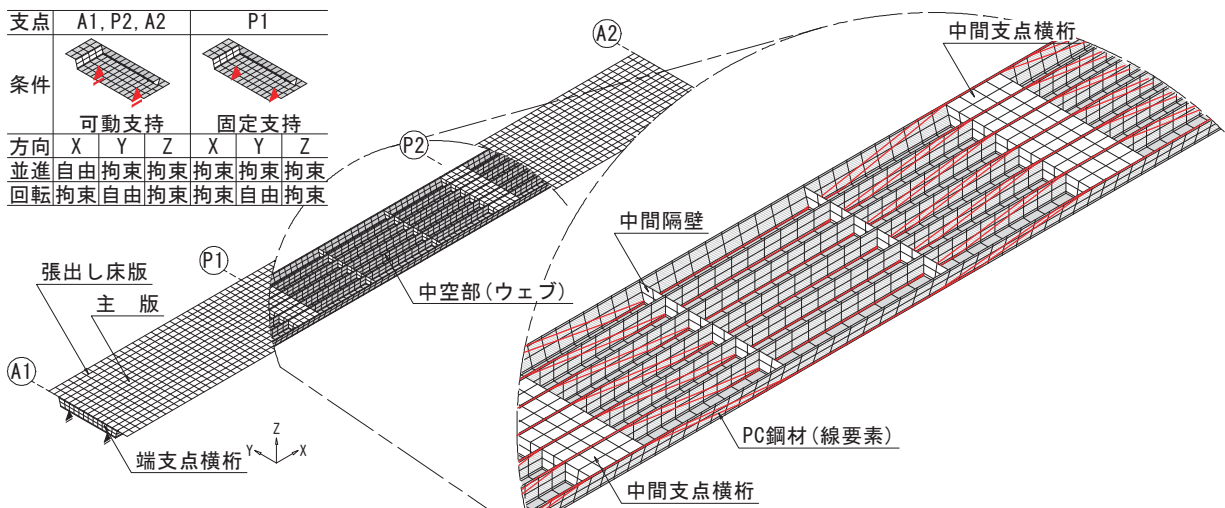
| 支点 | A1, P2, A2 | | | P1 | | |
|---|---|---|---|---|---|---|
| 条件 | 可動支持 | | | 固定支持 | | |
| 方向 | X | Y | Z | X | Y | Z |
| 並進 | 自由 | 拘束 | 拘束 | 拘束 | 拘束 | 拘束 |
| 回転 | 拘束 | 自由 | 拘束 | 拘束 | 自由 | 拘束 |

A2

中間支点横桁

P2

中間隔壁

P1

張出し床版

主 版

中空部(ウェブ)

A1

Z
Y
X

端支点横桁

PC鋼材(線要素)

中間支点横桁